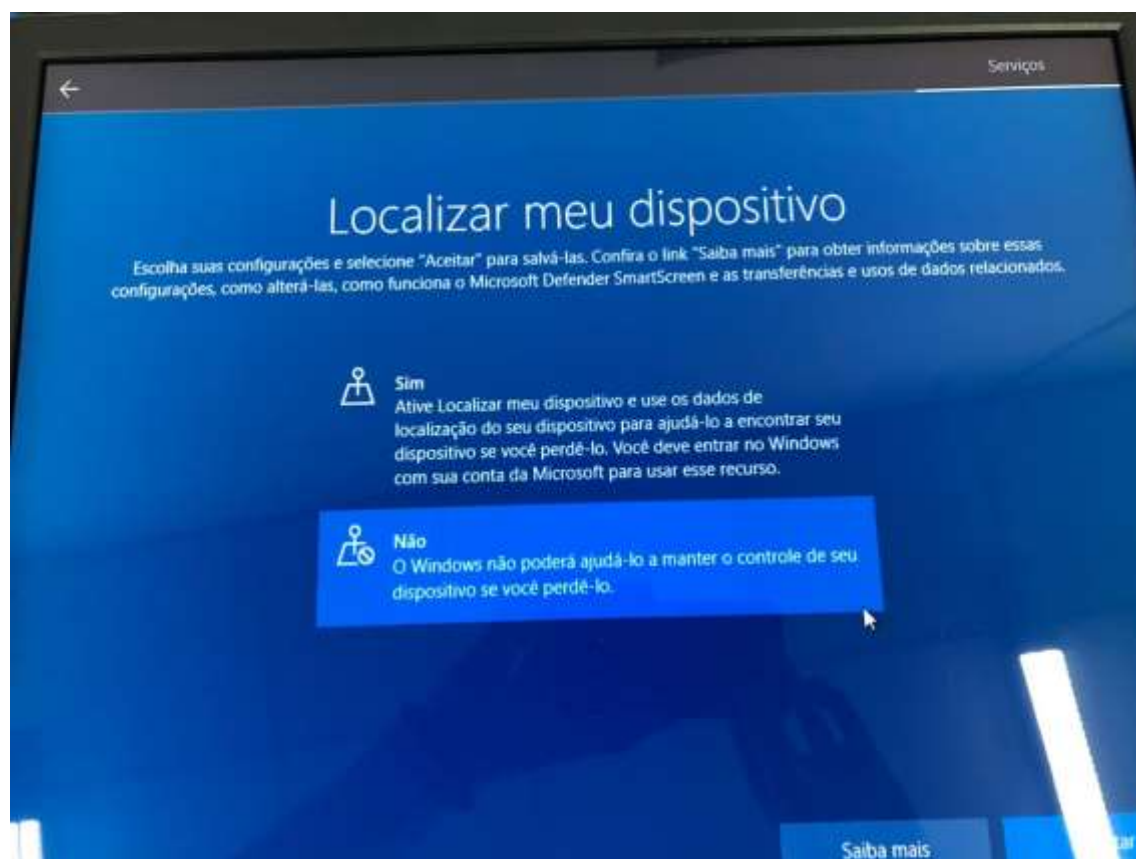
Serviços

Localizar meu dispositivo

Escolha suas configurações e selecione "Aceitar" para salvá-las. Confira o link "Saiba mais" para obter informações sobre essas configurações, como alterá-las, como funciona o Microsoft Defender SmartScreen e as transferências e usos de dados relacionados.

Sim
Ative Localizar meu dispositivo e use os dados de localização do seu dispositivo para ajudá-lo a encontrar seu dispositivo se você perdê-lo. Você deve entrar no Windows com sua conta da Microsoft para usar esse recurso.

Não
O Windows não poderá ajudá-lo a manter o controle de seu dispositivo se você perdê-lo.

Saiba mais

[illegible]tar